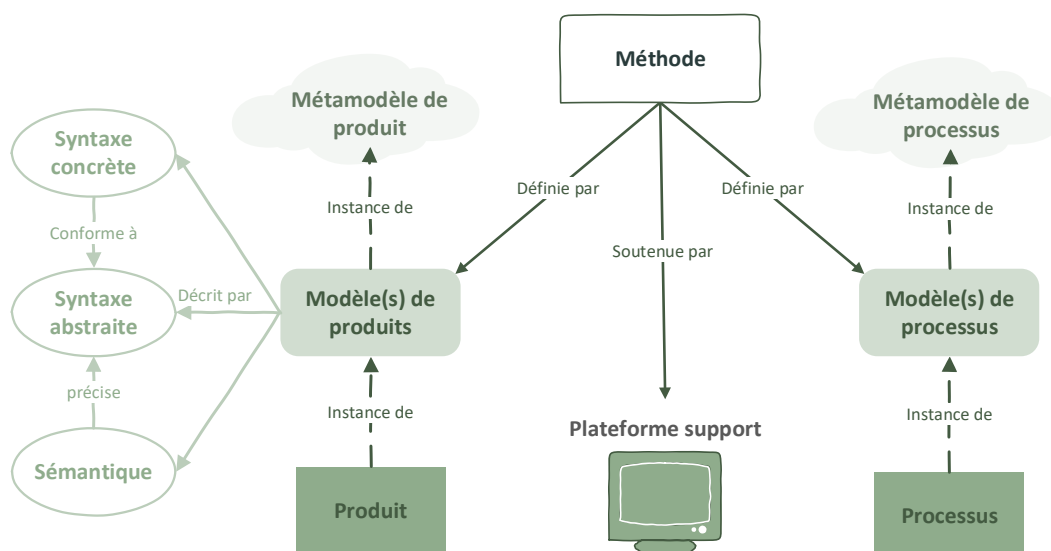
Méthode

Métamodèle de produit

Métamodèle de processus

Syntaxe concrète

Conforme à

Syntaxe abstraite

Décrit par

précise

Sémantique

Instance de

Définie par

Définie par

Instance de

Soutenue par

Modèle(s) de produits

Modèle(s) de processus

Instance de

Instance de

Plateforme support

Produit

Processus